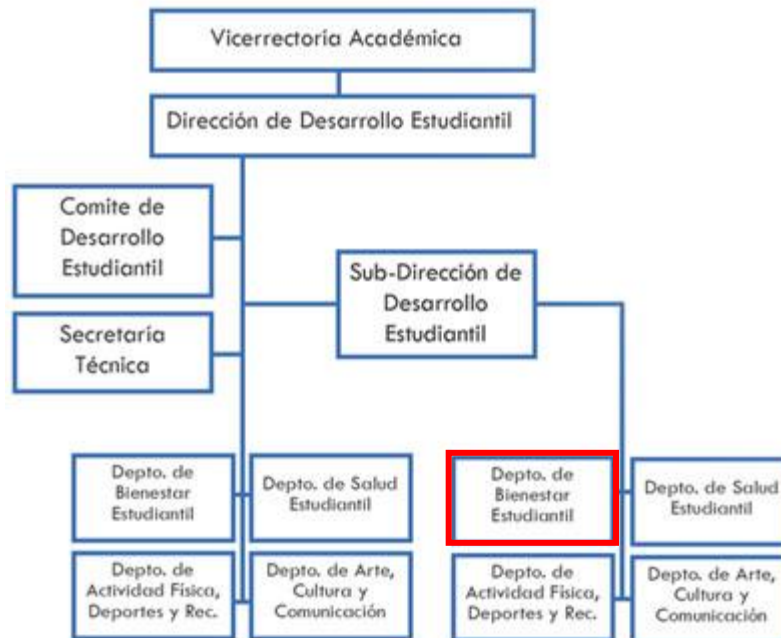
Vicerrectoria Académica

Dirección de Desarrollo Estudiantil

Comite de Desarrollo Estudiantil

Secretaría Técnica

Sub-Dirección de Desarrollo Estudiantil

Depto. de Bienestar Estudiantil

Depto. de Salud Estudiantil

Depto. de Actividad Física, Deportes y Rec.

Depto. de Arte, Cultura y Comunicación

Depto. de Bienestar Estudiantil

Depto. de Salud Estudiantil

Depto. de Actividad Física, Deportes y Rec.

Depto. de Arte, Cultura y Comunicación